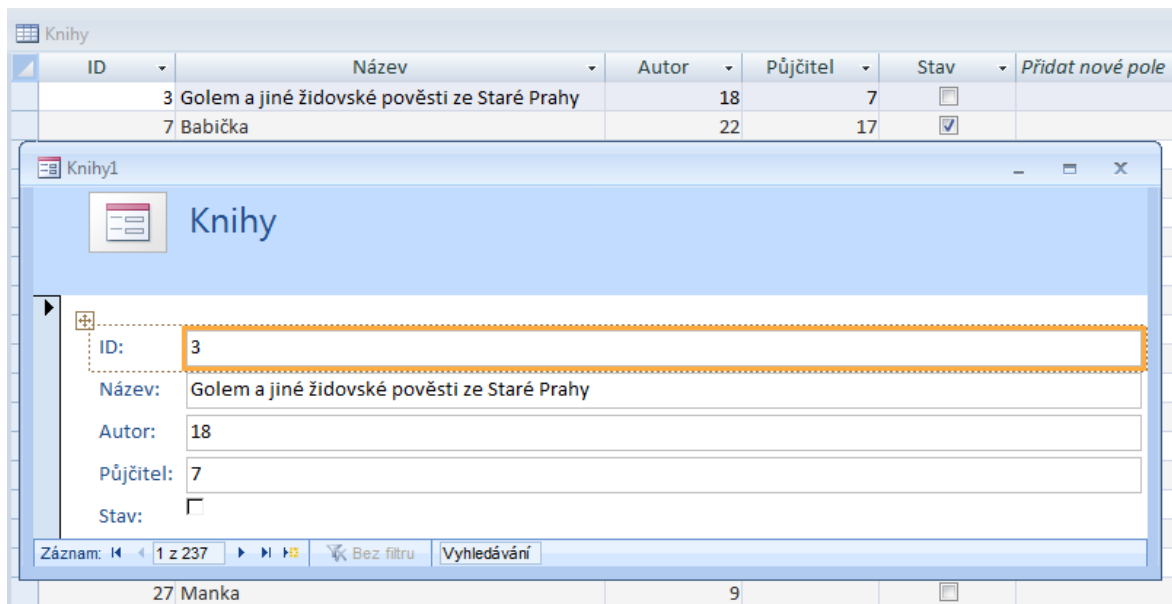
Knihy

| ID | Název | Autor | Půjčitel | Stav | Přidat nové pole |
|---|---|---|---|---|---|
| 3 | Golem a jiné židovské pověsti ze Staré Prahy | 18 | 7 | ☐ | |
| 7 | Babička | 22 | 17 | ☑ | |
| 27 | Manka | 9 | | ☐ | |

Knihy1

Knihy

ID: 3

Název: Golem a jiné židovské pověsti ze Staré Prahy

Autor: 18

Půjčitel: 7

Stav:

Záznam: 1 z 237 Bez filtru Vyhledávání